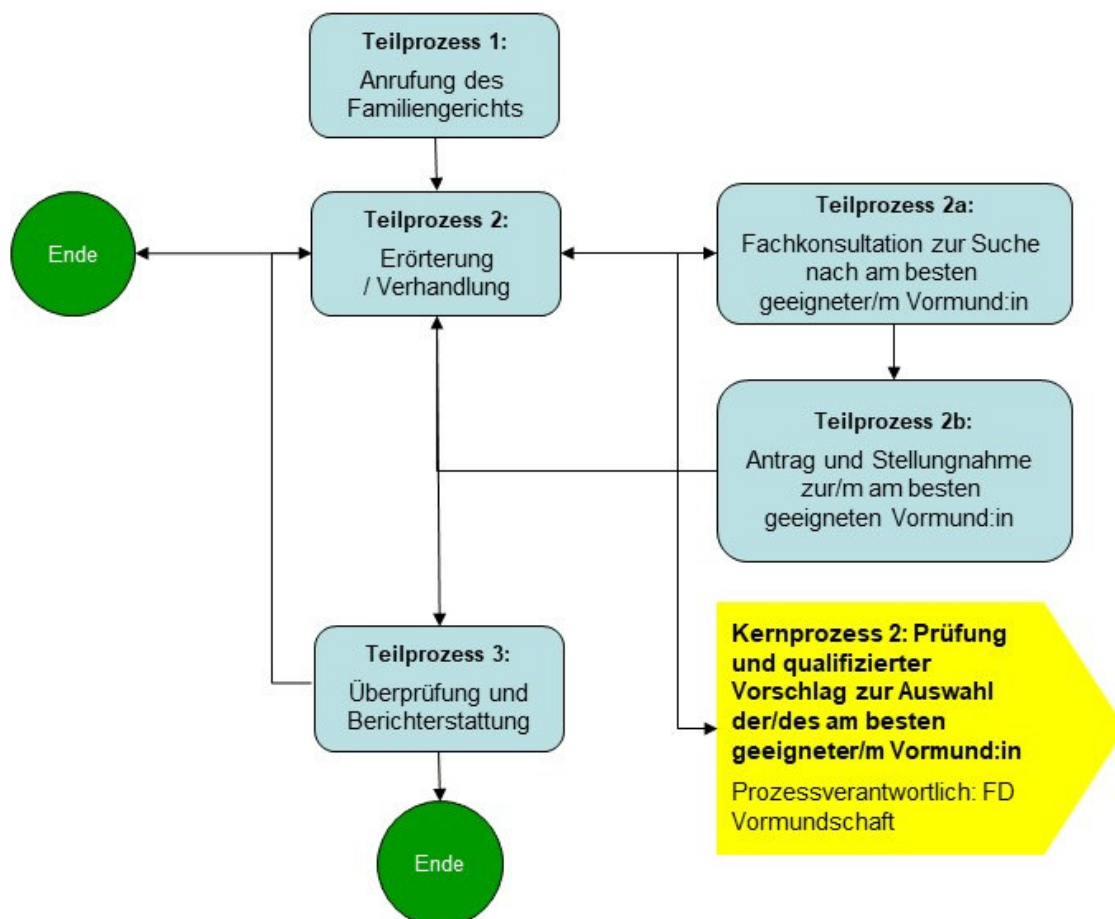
Teilprozess 1:
Anrufung des Familiengerichts

Ende

Teilprozess 2:
Erörterung / Verhandlung

Teilprozess 2a:
Fachkonsultation zur Suche nach am besten geeigneter/m Vormund:in

Teilprozess 2b:
Antrag und Stellungnahme zur/m am besten geeigneten Vormund:in

Teilprozess 3:
Überprüfung und Berichterstattung

Kernprozess 2: Prüfung und qualifizierter Vorschlag zur Auswahl der/des am besten geeigneter/m Vormund:in

Prozessverantwortlich: FD Vormundschaft

Ende